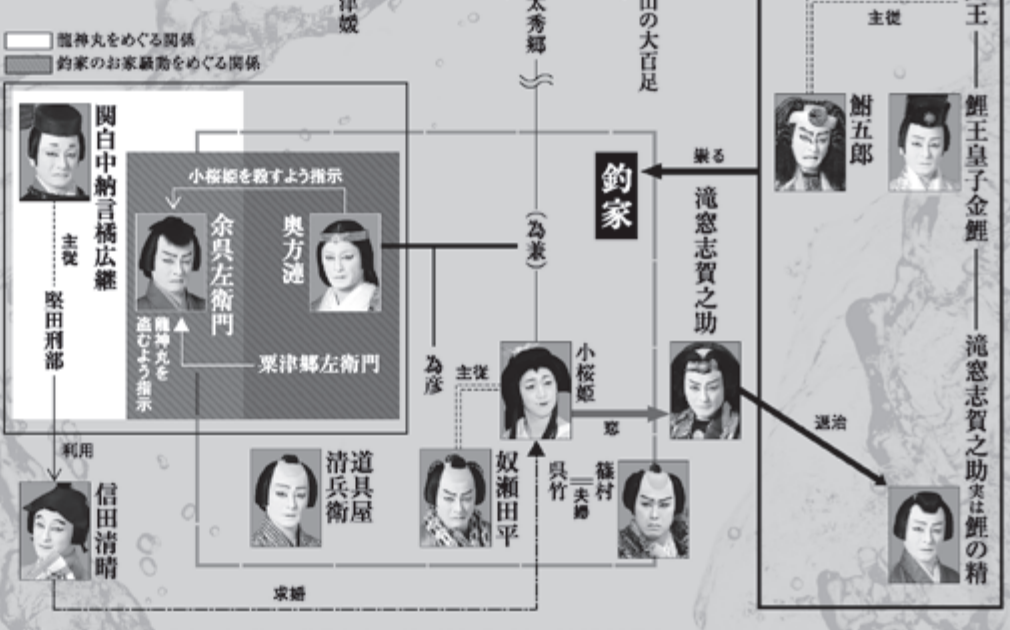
龍神丸をめぐる関係
釣家のお家騒動をめぐる関係

津蛾
太秀郷
田の大百足
王
主従
鮒五郎
鯉王皇子金鯉
譲る
釣家
滝窓志賀之助
関白中納言橘広継
主従
堅田刑部
小桜姫を殺すよう指示
余呉左衛門
奥方漣
龍神丸を盗むよう指示
粟津郷左衛門
(為業)
為彦
主従
小桜姫
恋
退治
滝窓志賀之助実は鯉の精
利用
信田清晴
道具屋清兵衛
奴瀬田平
呉竹
篠村
夫婦
求婚